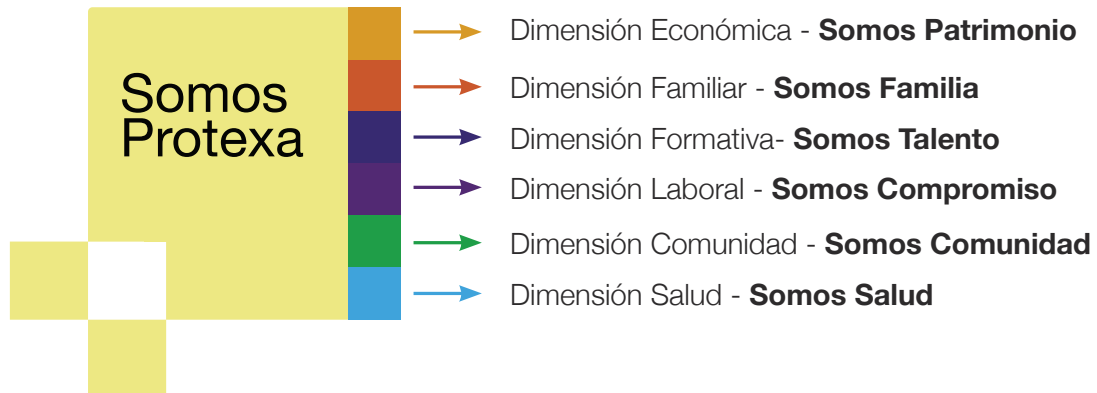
Somos Protexa

Dimensión Económica - **Somos Patrimonio**

Dimensión Familiar - **Somos Familia**

Dimensión Formativa- **Somos Talento**

Dimensión Laboral - **Somos Compromiso**

Dimensión Comunidad - **Somos Comunidad**

Dimensión Salud - **Somos Salud**